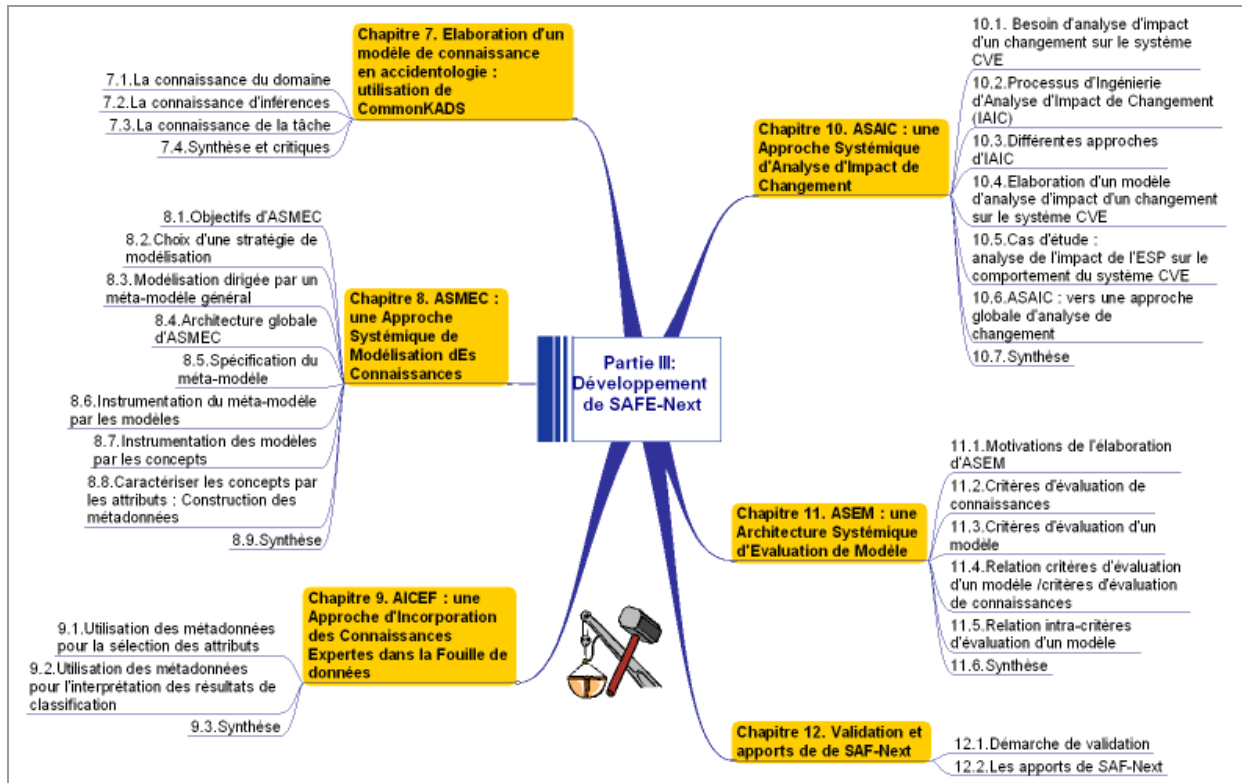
Partie III: Développement de SAFE-Next

Chapitre 7. Elaboration d'un modèle de connaissance en accidentologie : utilisation de CommonKADS

7.1.La connaissance du domaine
7.2.La connaissance d'inférences
7.3.La connaissance de la tâche
7.4.Synthèse et critiques

Chapitre 8. ASMEC : une Approche Systémique de Modélisation dEs Connaissances

8.1.Objectifs d'ASMEC
8.2.Choix d'une stratégie de modélisation
8.3.Modélisation dirigée par un méta-modèle général
8.4.Architecture globale d'ASMEC
8.5.Spécification du méta-modèle
8.6.Instrumentation du méta-modèle par les modèles
8.7.Instrumentation des modèles par les concepts
8.8.Caractériser les concepts par les attributs : Construction des métadonnées
8.9.Synthèse

Chapitre 9. AICEF : une Approche d'Incorporation des Connaissances Expertes dans la Fouille de données

9.1.Utilisation des métadonnées pour la sélection des attributs
9.2.Utilisation des métadonnées pour l'interprétation des résultats de classification
9.3.Synthèse

Chapitre 10. ASAIC : une Approche Systémique d'Analyse d'Impact de Changement

10.1. Besoin d'analyse d'impact d'un changement sur le système CVE
10.2.Processus d'Ingénierie d'Analyse d'Impact de Changement (IAIC)
10.3.Différentes approches d'IAIC
10.4.Elaboration d'un modèle d'analyse d'impact d'un changement sur le système CVE
10.5.Cas d'étude : analyse de l'impact de l'ESP sur le comportement du système CVE
10.6.ASAIC : vers une approche globale d'analyse de changement
10.7.Synthèse

Chapitre 11. ASEM : une Architecture Systémique d'Evaluation de Modèle

11.1.Motivations de l'élaboration d'ASEM
11.2.Critères d'évaluation de connaissances
11.3.Critères d'évaluation d'un modèle
11.4.Relation critères d'évaluation d'un modèle /critères d'évaluation de connaissances
11.5.Relation intra-critères d'évaluation d'un modèle
11.6.Synthèse

Chapitre 12. Validation et apports de de SAF-Next

12.1.Démarche de validation
12.2.Les apports de SAF-Next